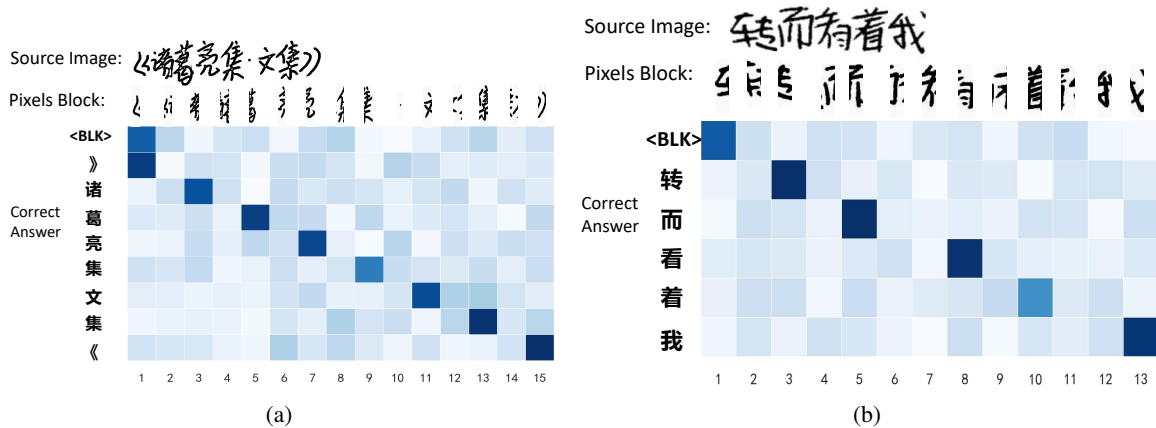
Source Image: 《诸葛亮集·文集》

Pixels Block:

<BLK>
》
诸
葛
亮
集
文
集
《

Correct Answer

1 2 3 4 5 6 7 8 9 10 11 12 13 14 15

(a)

Source Image: 转而有着我

Pixels Block:

<BLK>
转
而
看
着
我

Correct Answer

1 2 3 4 5 6 7 8 9 10 11 12 13

(b)